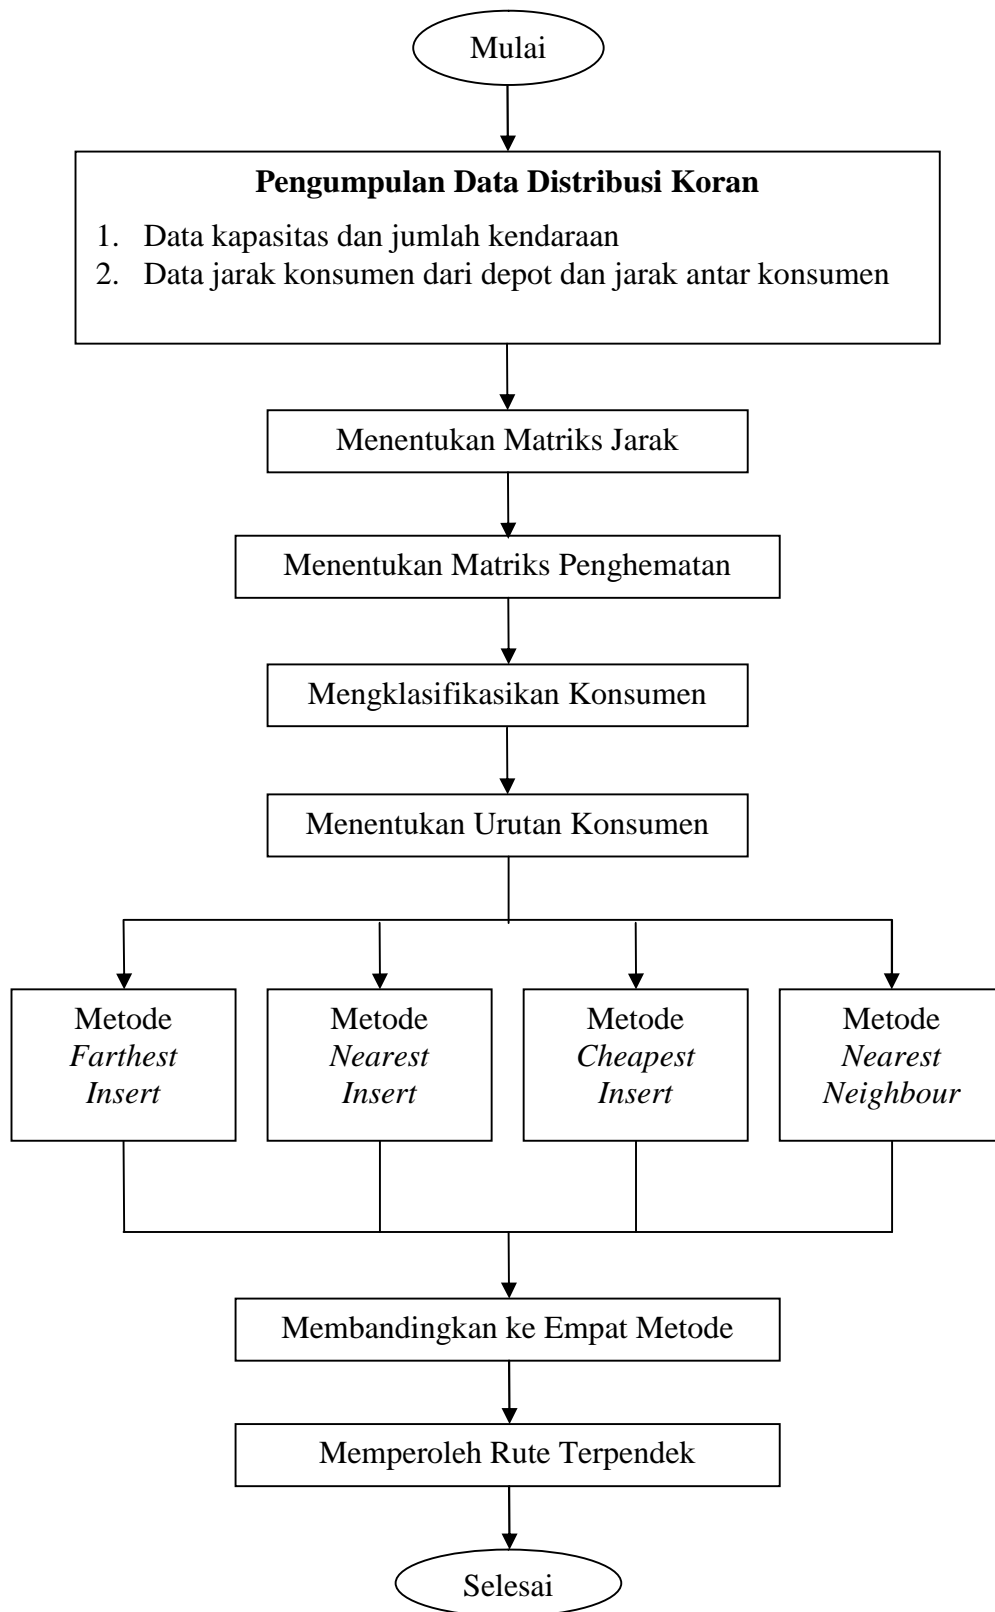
Mulai

**Pengumpulan Data Distribusi Koran**

1. Data kapasitas dan jumlah kendaraan
2. Data jarak konsumen dari depot dan jarak antar konsumen

Menentukan Matriks Jarak

Menentukan Matriks Penghematan

Mengklasifikasikan Konsumen

Menentukan Urutan Konsumen

Metode *Farthest Insert*

Metode *Nearest Insert*

Metode *Cheapest Insert*

Metode *Nearest Neighbour*

Membandingkan ke Empat Metode

Memperoleh Rute Terpendek

Selesai